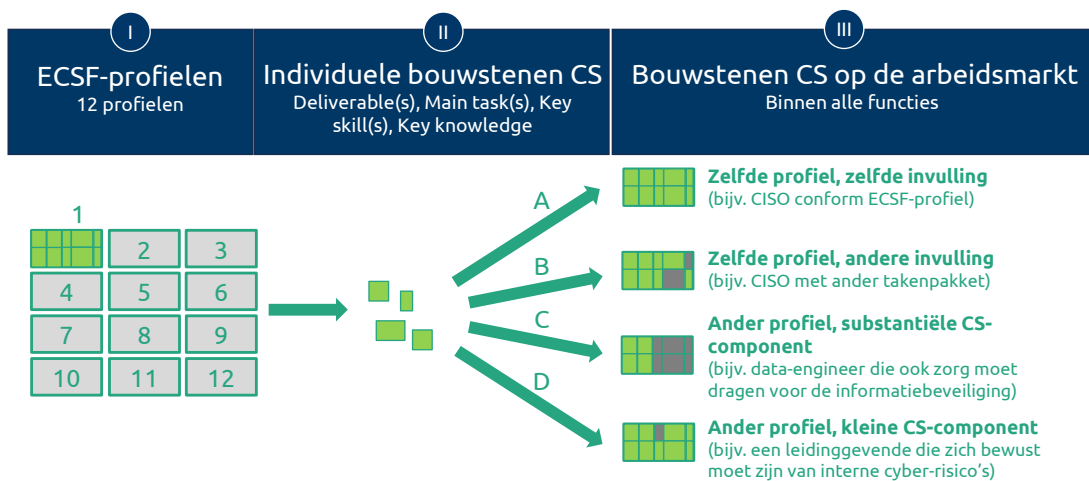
I
ECSF-profielen
12 profielen

II
Individuele bouwstenen CS
Deliverable(s), Main task(s), Key skill(s), Key knowledge

III
Bouwstenen CS op de arbeidsmarkt
Binnen alle functies

1

| | 2 | 3 |
|---|---|---|
| 4 | 5 | 6 |
| 7 | 8 | 9 |
| 10 | 11 | 12 |

A
B
C
D

Zelfde profiel, zelfde invulling
(bijv. CISO conform ECSF-profiel)

Zelfde profiel, andere invulling
(bijv. CISO met ander takenpakket)

Ander profiel, substantiële CS-component
(bijv. data-engineer die ook zorg moet dragen voor de informatiebeveiliging)

Ander profiel, kleine CS-component
(bijv. een leidinggevende die zich bewust moet zijn van interne cyber-risico's)